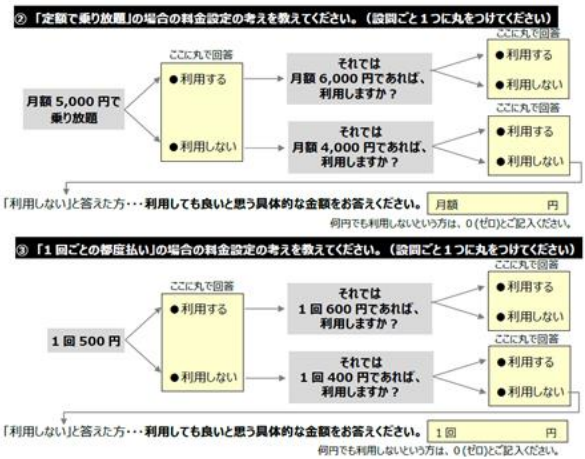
② 「定額で乗り放題」の場合の料金設定の考えを教えてください。（設問ごと１つに丸をつけてください）

月額 5,000 円で乗り放題

ここに丸で回答
●利用する
●利用しない

それでは月額 6,000 円であれば、利用しますか？

ここに丸で回答
●利用する
●利用しない

それでは月額 4,000 円であれば、利用しますか？

ここに丸で回答
●利用する
●利用しない

「利用しない」と答えた方・・・利用しても良いと思う具体的な金額をお答えください。 月額 円
何円でも利用しないという方は、0（ゼロ）とご記入ください。

③ 「１回ごとの都度払い」の場合の料金設定の考えを教えてください。（設問ごと１つに丸をつけてください）

１回 500 円

ここに丸で回答
●利用する
●利用しない

それでは１回 600 円であれば、利用しますか？

ここに丸で回答
●利用する
●利用しない

それでは１回 400 円であれば、利用しますか？

ここに丸で回答
●利用する
●利用しない

「利用しない」と答えた方・・・利用しても良いと思う具体的な金額をお答えください。 １回 円
何円でも利用しないという方は、0（ゼロ）とご記入ください。